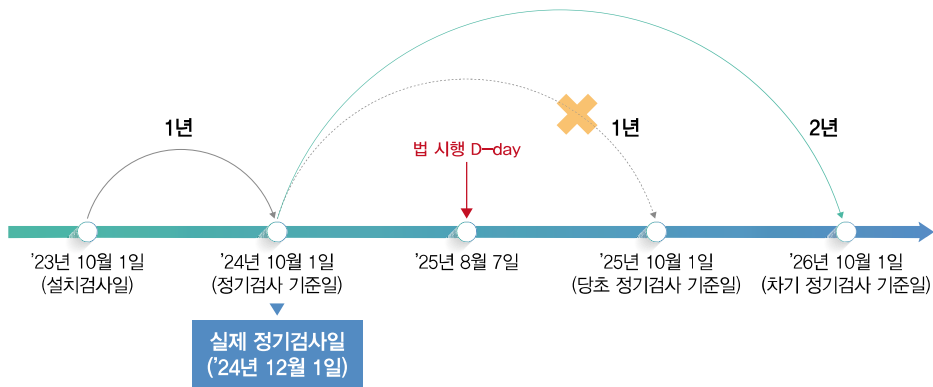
1년

1년

2년

법 시행 D-day

'23년 10월 1일
(설치검사일)

'24년 10월 1일
(정기검사 기준일)

'25년 8월 7일

'25년 10월 1일
(당초 정기검사 기준일)

'26년 10월 1일
(차기 정기검사 기준일)

실제 정기검사일
('24년 12월 1일)